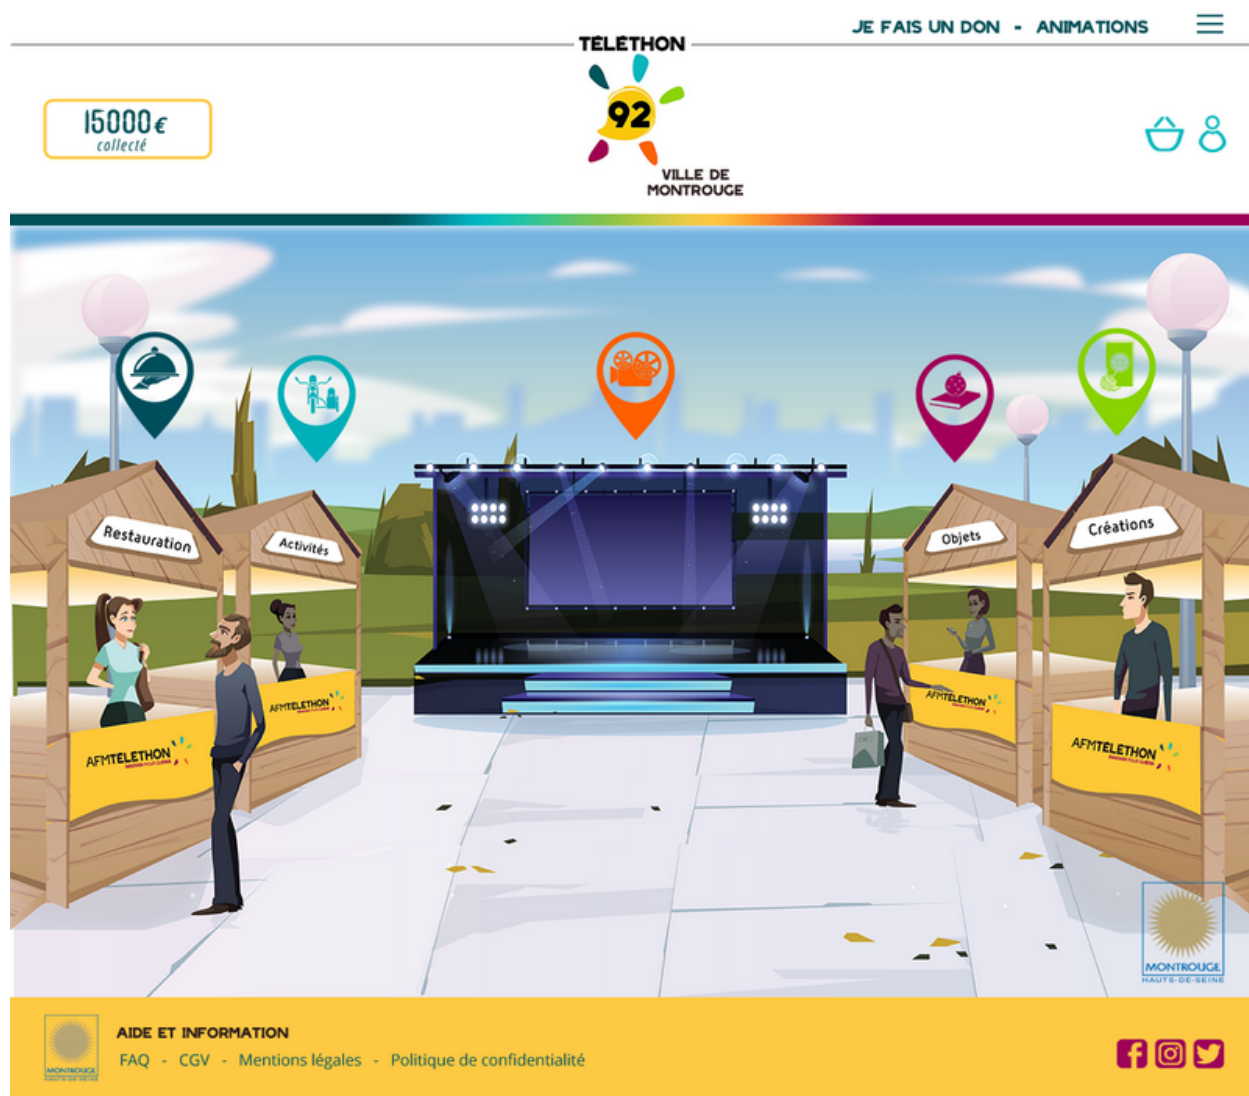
JE FAIS UN DON - ANIMATIONS

TELETHON
92
VILLE DE MONTROUGE

15000€
collecté

Restauration
Activités
Objets
Créations

AFMTELETHON
AFMTELETHON
AFMTELETHON
AFMTELETHON

MONTROUGE
HAUTS-DE-SEINE

AIDE ET INFORMATION
FAQ - CGV - Mentions légales - Politique de confidentialité